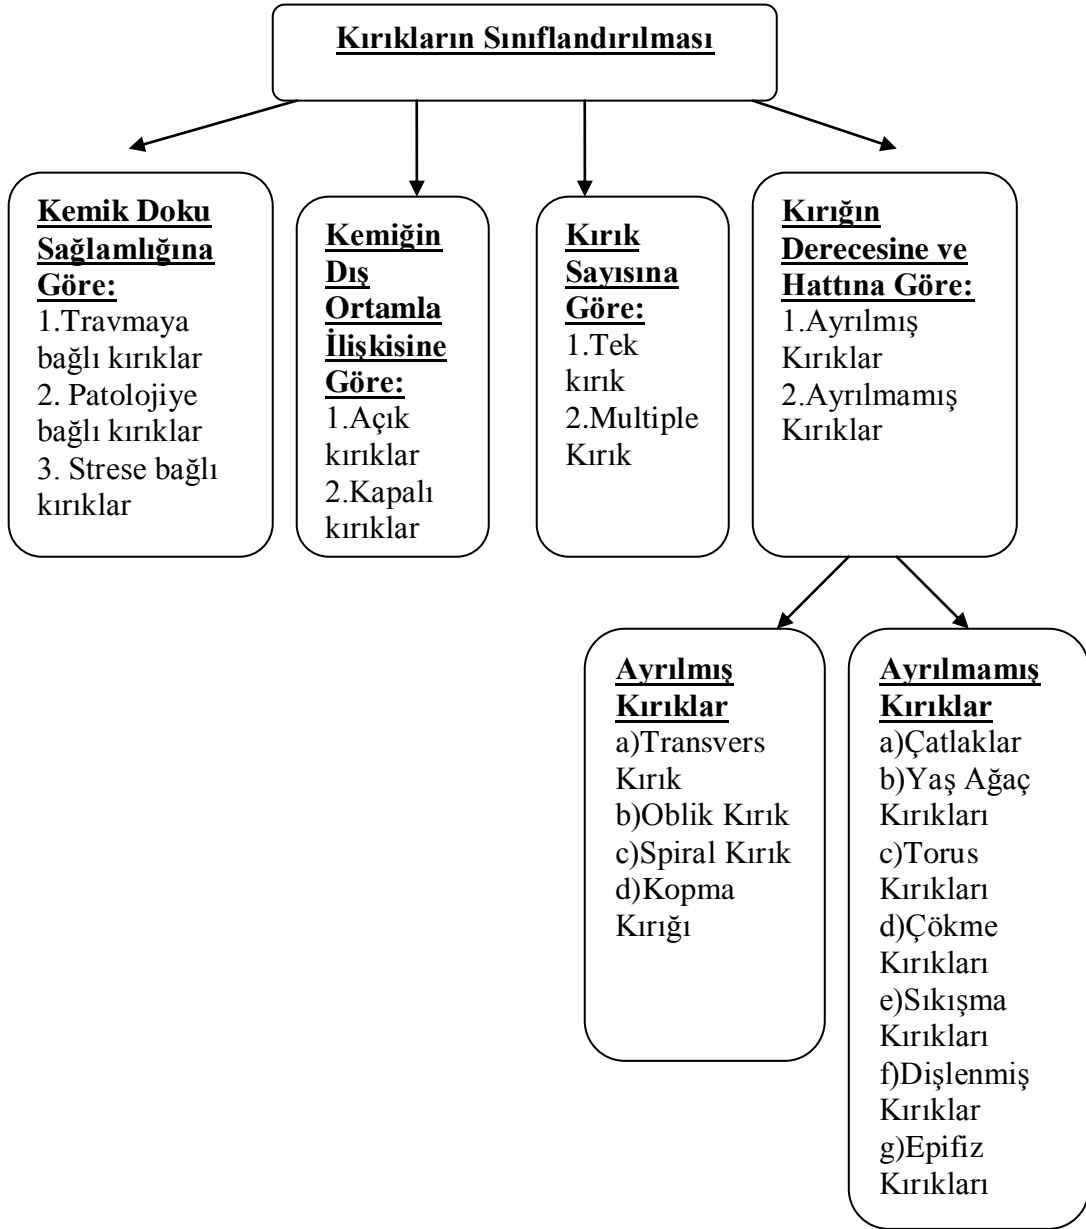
Kırıkların Sınıflandırılması

Kemik Doku Sağlamlığına Göre:
1.Travmaya bağlı kırıklar
2. Patolojiye bağlı kırıklar
3. Strese bağlı kırıklar

Kemiğin Dış Ortamla İlişkisine Göre:
1.Açık kırıklar
2.Kapalı kırıklar

Kırık Sayısına Göre:
1.Tek kırık
2.Multiple Kırık

Kırığın Derecesine ve Hattına Göre:
1.Ayrılmış Kırıklar
2.Ayrılmamış Kırıklar

Ayrılmış Kırıklar
a)Transvers Kırık
b)Oblik Kırık
c)Spiral Kırık
d)Kopma Kırığı

Ayrılmamış Kırıklar
a)Çatlaklar
b)Yaş Ağaç Kırıkları
c)Torus Kırıkları
d)Çökme Kırıkları
e)Sıkışma Kırıkları
f)Dişlenmiş Kırıklar
g)Epifiz Kırıkları